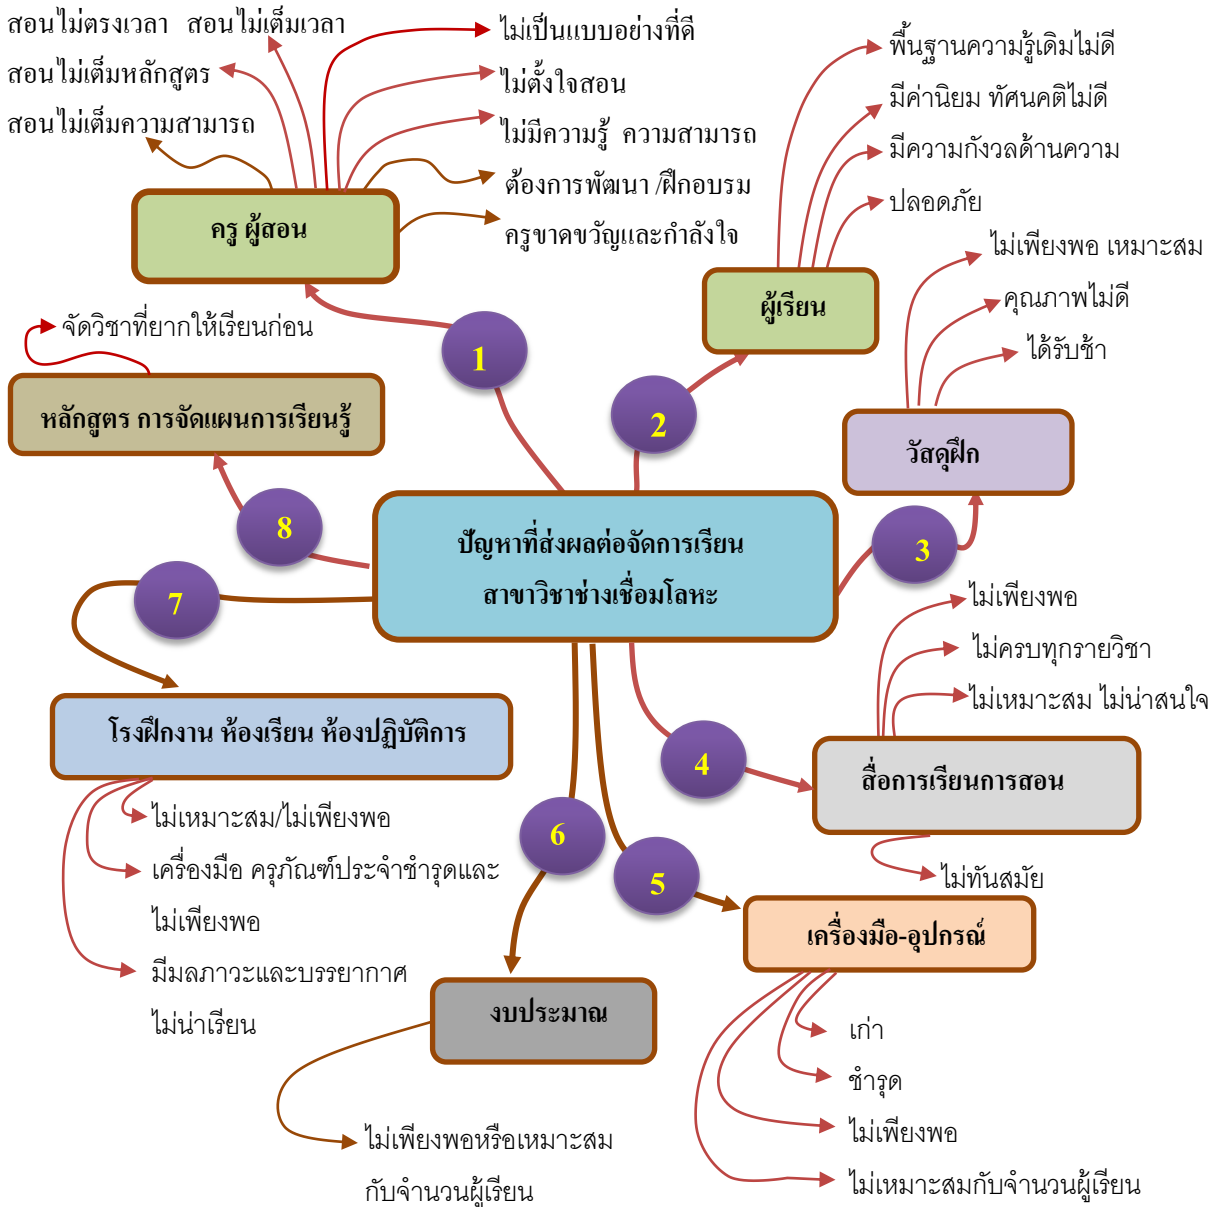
ปัญหาที่ส่งผลต่อจัดการเรียน
สาขาวิชาช่างเชื่อมโลหะ

1

ครู ผู้สอน

สอนไม่ตรงเวลา สอนไม่เต็มเวลา
สอนไม่เต็มหลักสูตร
สอนไม่เต็มความสามารถ
ไม่เป็นแบบอย่างที่ดี
ไม่ตั้งใจสอน
ไม่มีความรู้ ความสามารถ
ต้องการพัฒนา /ฝึกอบรม
ครูขาดขวัญและกำลังใจ

2

ผู้เรียน

พื้นฐานความรู้เดิมไม่ดี
มีค่านิยม ทัศนคติไม่ดี
มีความกังวลด้านความ
ปลอดภัย

3

วัสดุฝึก

ไม่เพียงพอ เหมาะสม
คุณภาพไม่ดี
ได้รับช้า

4

สื่อการเรียนการสอน

ไม่เพียงพอ
ไม่ครบทุกรายวิชา
ไม่เหมาะสม ไม่น่าสนใจ
ไม่ทันสมัย

5

เครื่องมือ-อุปกรณ์

เก่า
ชำรุด
ไม่เพียงพอ
ไม่เหมาะสมกับจำนวนผู้เรียน

6

งบประมาณ

ไม่เพียงพอหรือเหมาะสม
กับจำนวนผู้เรียน

7

โรงฝึกงาน ห้องเรียน ห้องปฏิบัติการ

ไม่เหมาะสม/ไม่เพียงพอ
เครื่องมือ ครุภัณฑ์ประจำชำรุดและ
ไม่เพียงพอ
มีมลภาวะและบรรยากาศ
ไม่น่าเรียน

8

หลักสูตร การจัดแผนการเรียนรู้

จัดวิชาที่ยากให้เรียนก่อน